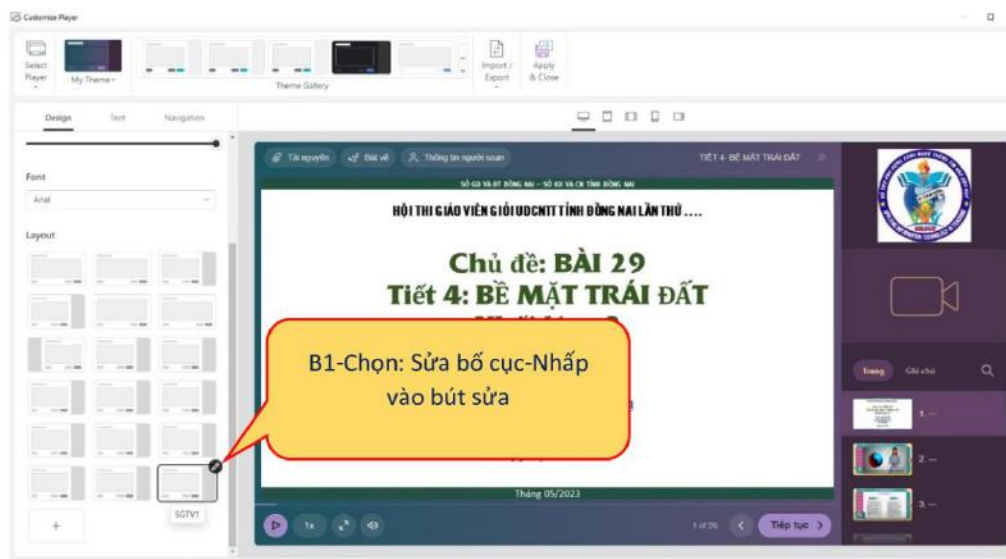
Customize Player

Select Player

My Theme

Theme Gallery

Import / Export

Apply & Close

Design

Text

Navigation

Font

Arial

Layout

SGTV1

+

Tài nguyên

Bút vẽ

Thông tin người soạn

TIẾT 4- BỀ MẶT TRÁI ĐẤT

SỞ GD VÀ ĐT ĐỒNG NAI – SỞ KH VÀ CN TỈNH ĐỒNG NAI

HỘI THI GIÁO VIÊN GIỎI UDCNTT TỈNH ĐỒNG NAI LẦN THỨ ....

Chủ đề: BÀI 29

Tiết 4: BỀ MẶT TRÁI ĐẤT

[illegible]

B1-Chọn: Sửa bố cục-Nhấp vào bút sửa

Tháng 05/2023

1x

1 of 26

Tiếp tục

Trang

Ghi chú

1. ...

2. ...

3. ...